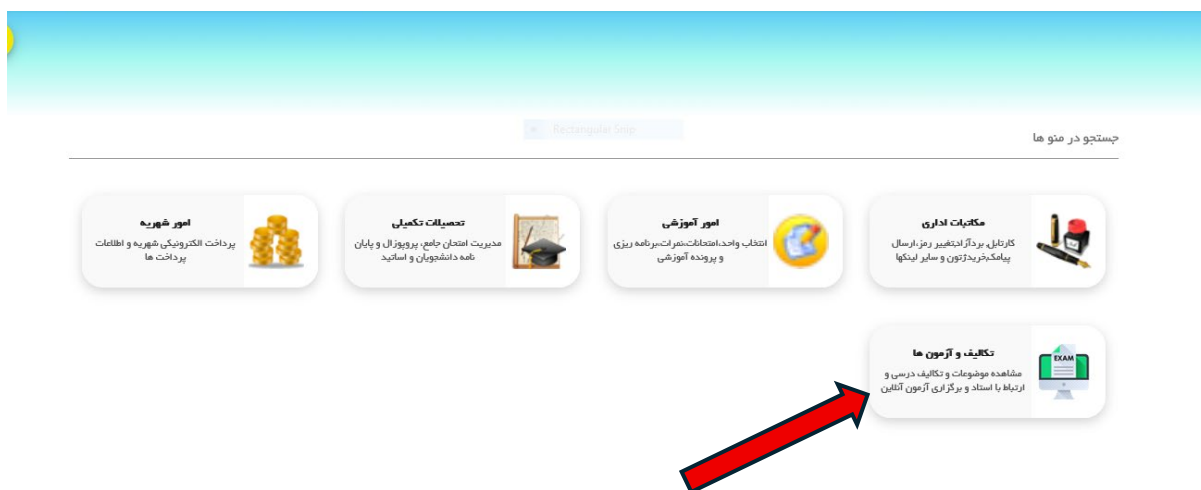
Rectangular Snip

جستجو در منو ها

مکاتبات اداری
کارتابل، برد آزاد، تغییر رمز، ارسال پیامک، خرید ژتون و سایر لینکها

امور آموزشی
انتخاب واحد، امتحانات، نمرات، برنامه ریزی و پرونده آموزشی

تحصیلات تکمیلی
مدیریت امتحان جامع، پروپوزال و پایان نامه دانشجویان و اساتید

امور شهریه
پرداخت الکترونیکی شهریه و اطلاعات پرداخت ها

EXAM
تکالیف و آزمون ها
مشاهده موضوعات و تکالیف درسی و ارتباط با استاد و برگزاری آزمون آنلاین